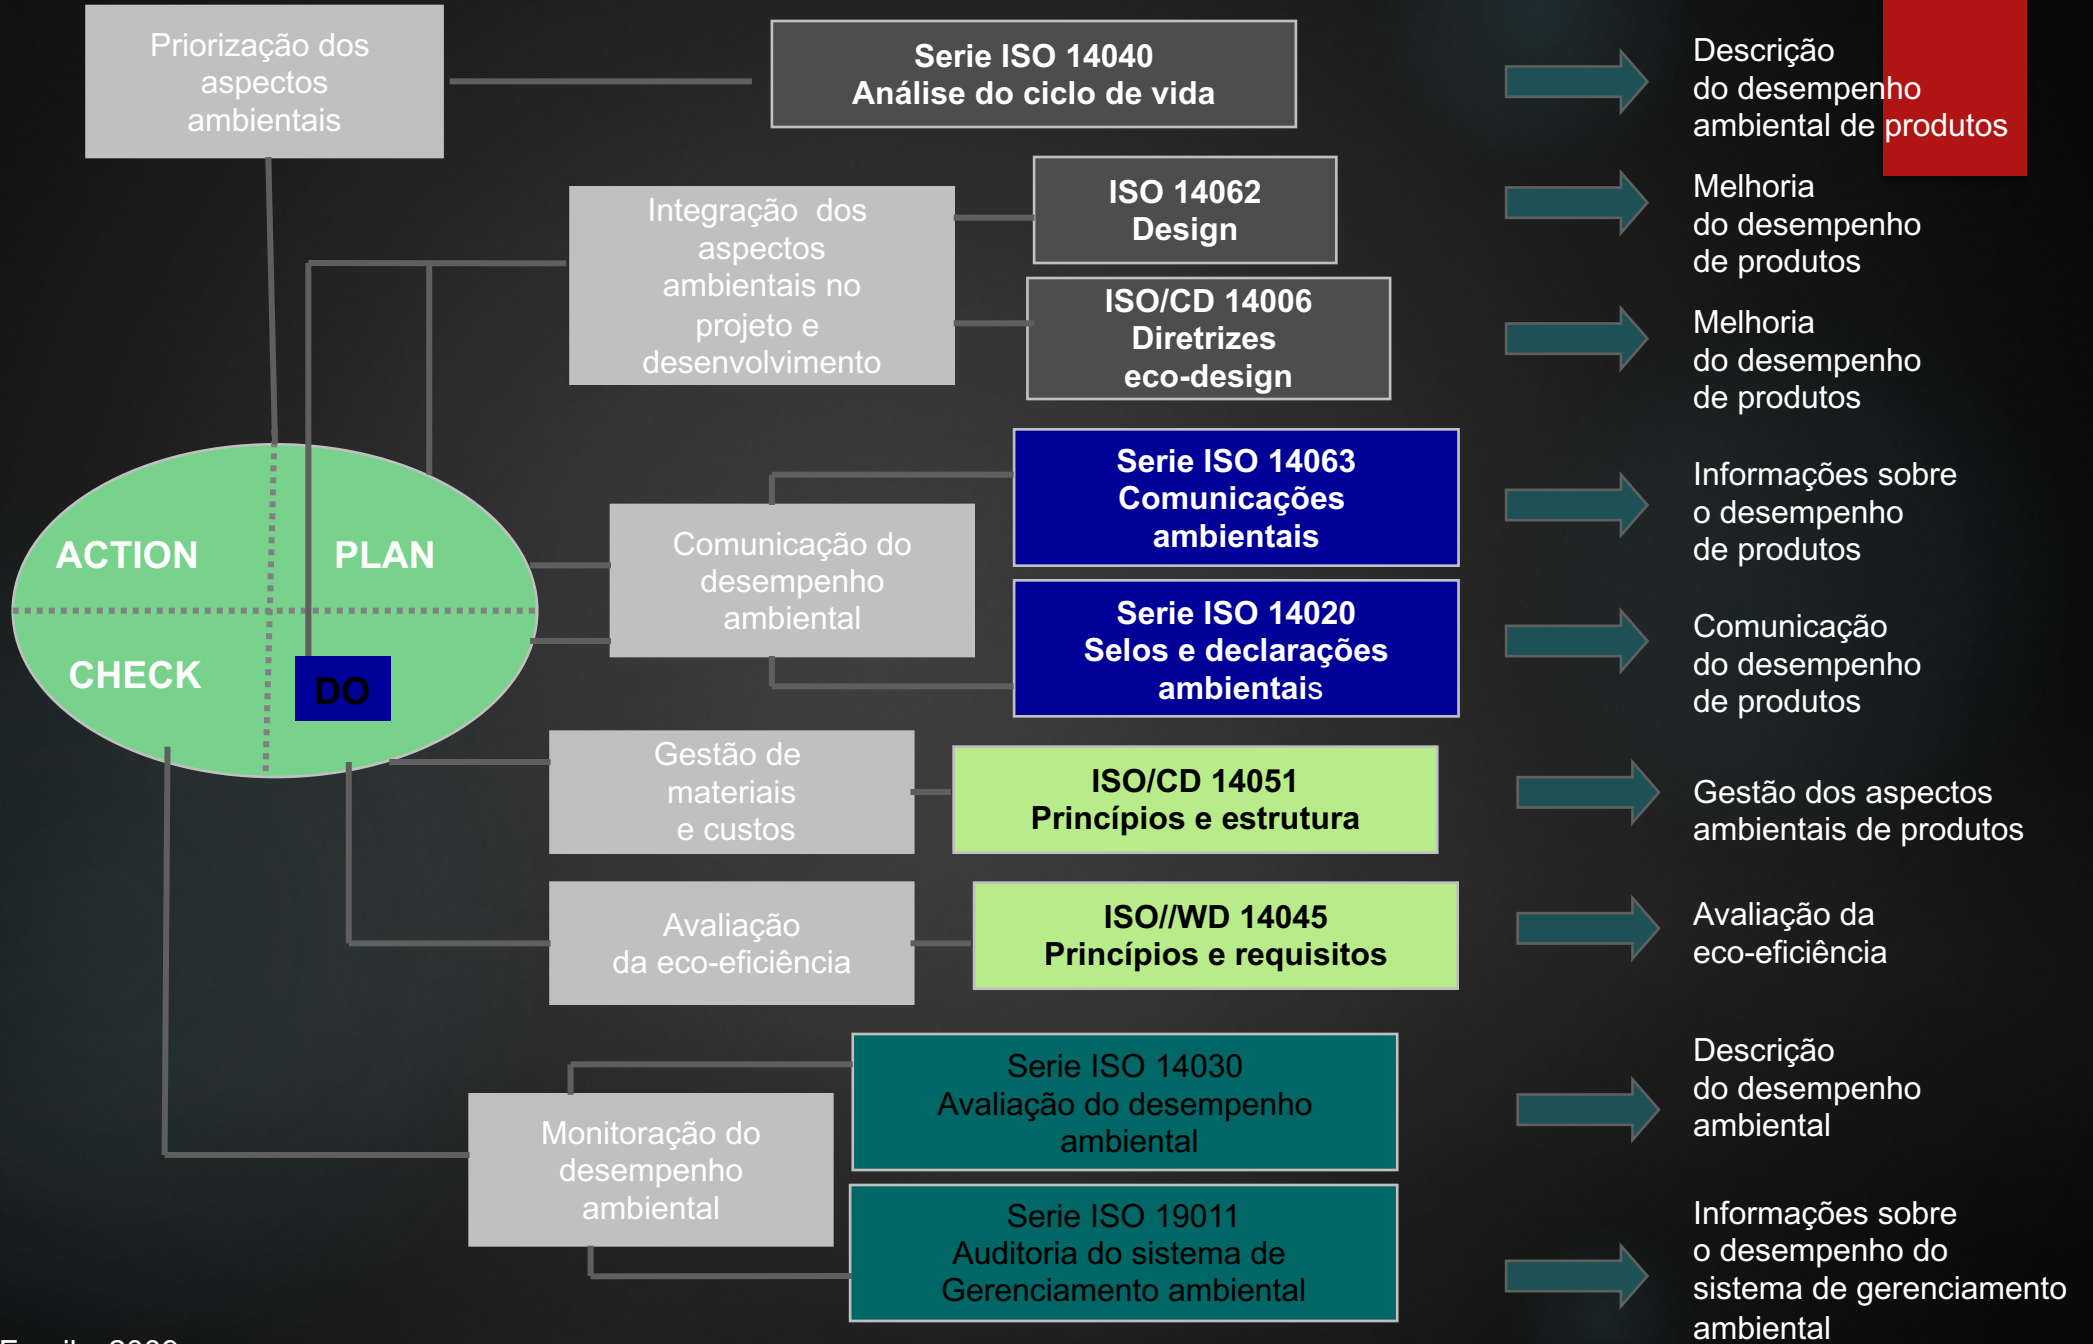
Priorização dos aspectos ambientais

Serie ISO 14040
Análise do ciclo de vida

Descrição do desempenho ambiental de produtos

Integração dos aspectos ambientais no projeto e desenvolvimento

ISO 14062
Design

Melhoria do desempenho de produtos

ISO/CD 14006
Diretrizes eco-design

Melhoria do desempenho de produtos

ACTION

PLAN

CHECK

DO

Comunicação do desempenho ambiental

Serie ISO 14063
Comunicações ambientais

Informações sobre o desempenho de produtos

Serie ISO 14020
Selos e declarações ambientais

Comunicação do desempenho de produtos

Gestão de materiais e custos

ISO/CD 14051
Princípios e estrutura

Gestão dos aspectos ambientais de produtos

Avaliação da eco-eficiência

ISO//WD 14045
Princípios e requisitos

Avaliação da eco-eficiência

Monitoração do desempenho ambiental

Serie ISO 14030
Avaliação do desempenho ambiental

Descrição do desempenho ambiental

Serie ISO 19011
Auditoria do sistema de Gerenciamento ambiental

Informações sobre o desempenho do sistema de gerenciamento ambiental

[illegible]